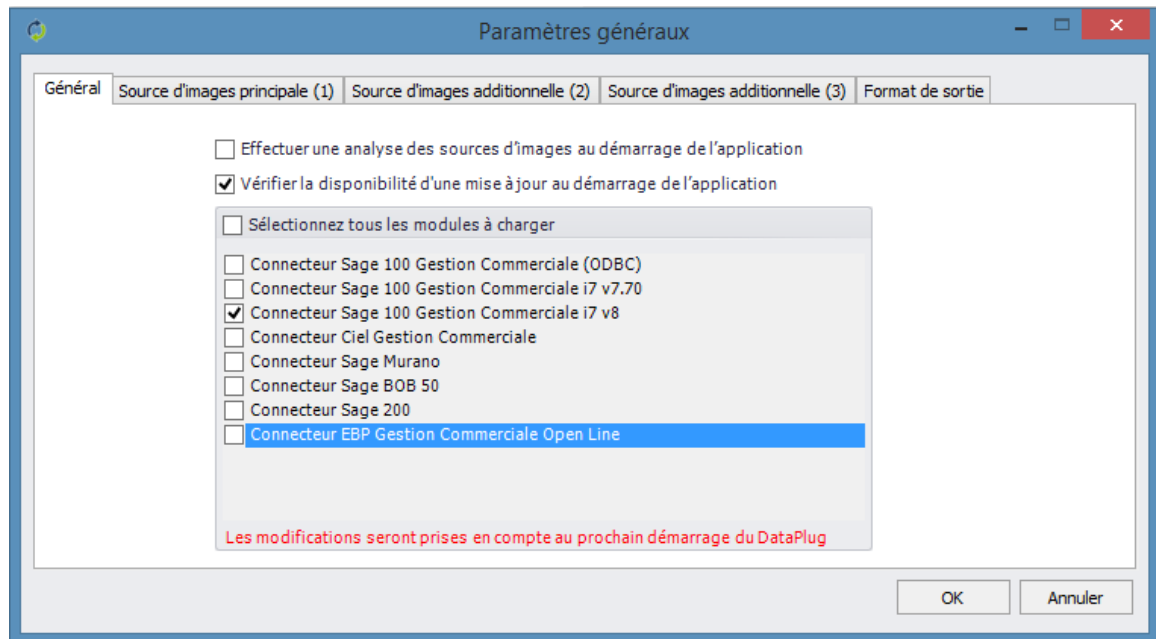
Paramètres généraux

Général | Source d'images principale (1) | Source d'images additionnelle (2) | Source d'images additionnelle (3) | Format de sortie

Effectuer une analyse des sources d'images au démarrage de l'application

Vérifier la disponibilité d'une mise à jour au démarrage de l'application

Sélectionnez tous les modules à charger

Connecteur Sage 100 Gestion Commerciale (ODBC)
Connecteur Sage 100 Gestion Commerciale i7 v7.70
Connecteur Sage 100 Gestion Commerciale i7 v8
Connecteur Ciel Gestion Commerciale
Connecteur Sage Murano
Connecteur Sage BOB 50
Connecteur Sage 200
Connecteur EBP Gestion Commerciale Open Line

Les modifications seront prises en compte au prochain démarrage du DataPlug

OK
Annuler